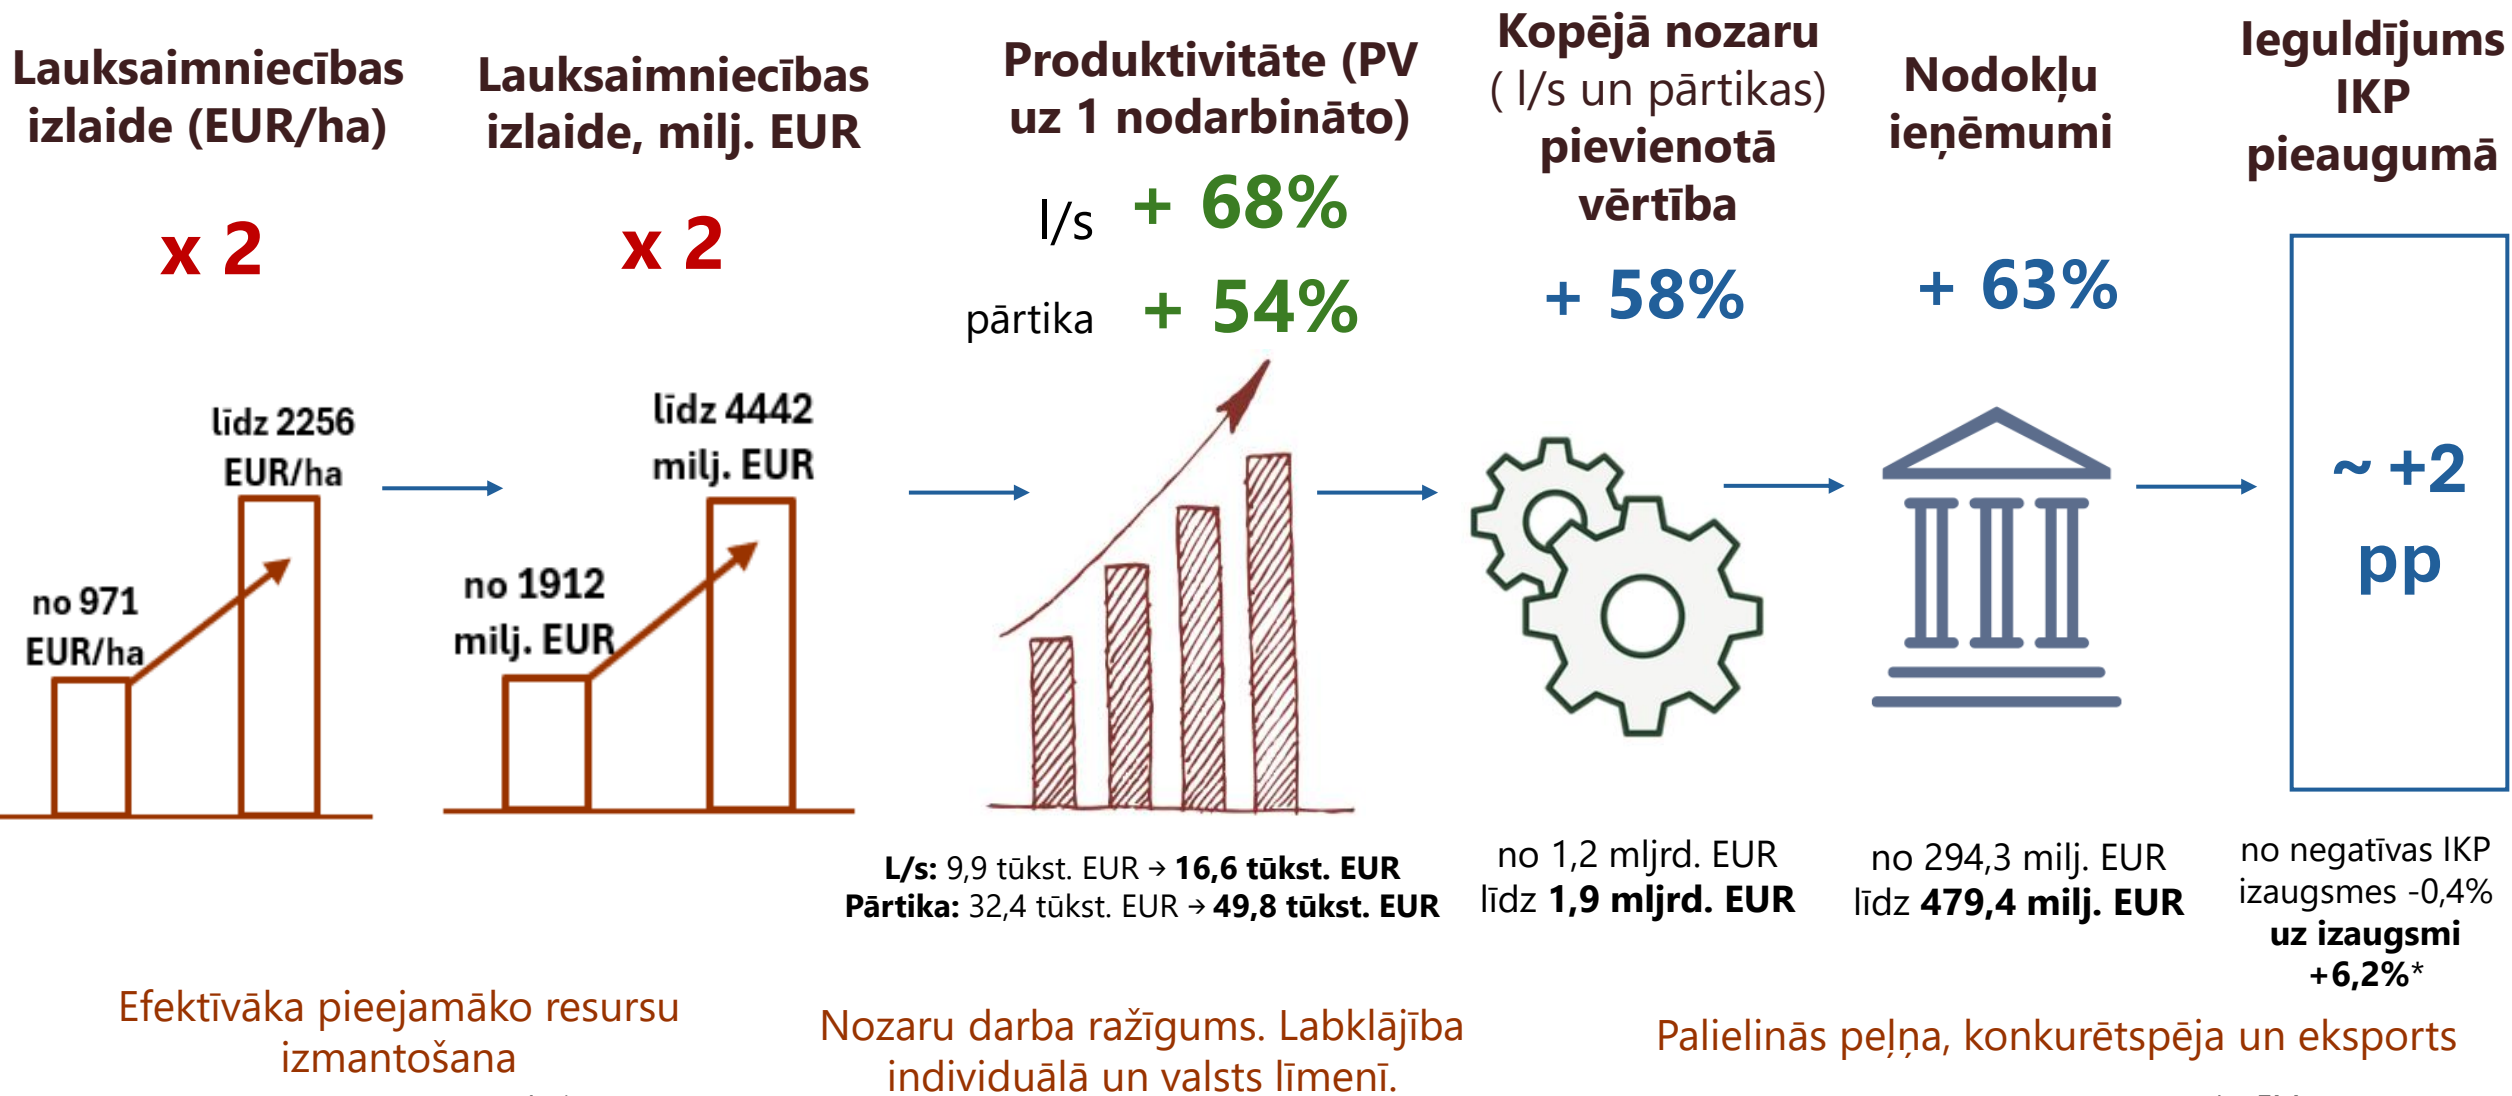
Lauksaimniecības izlaide (EUR/ha)

x 2

līdz 2256 EUR/ha

no 971 EUR/ha

Lauksaimniecības izlaide, milj. EUR

x 2

līdz 4442 milj. EUR

no 1912 milj. EUR

Produktivitāte (PV uz 1 nodarbināto)

l/s + 68%

pārtika + 54%

L/s: 9,9 tūkst. EUR → 16,6 tūkst. EUR
Pārtika: 32,4 tūkst. EUR → 49,8 tūkst. EUR

Kopējā nozaru ( l/s un pārtikas) pievienotā vērtība

+ 58%

no 1,2 mljrd. EUR līdz 1,9 mljrd. EUR

Nodokļu ieņēmumi

+ 63%

no 294,3 milj. EUR līdz 479,4 milj. EUR

Ieguldījums IKP pieaugumā

~ +2 pp

no negatīvas IKP izaugsmes -0,4% uz izaugsmi +6,2%*

Efektīvāka pieejamāko resursu izmantošana

Nozaru darba ražīgums. Labklājība individuālā un valsts līmenī.

Palielinās peļņa, konkurētspēja un eksports